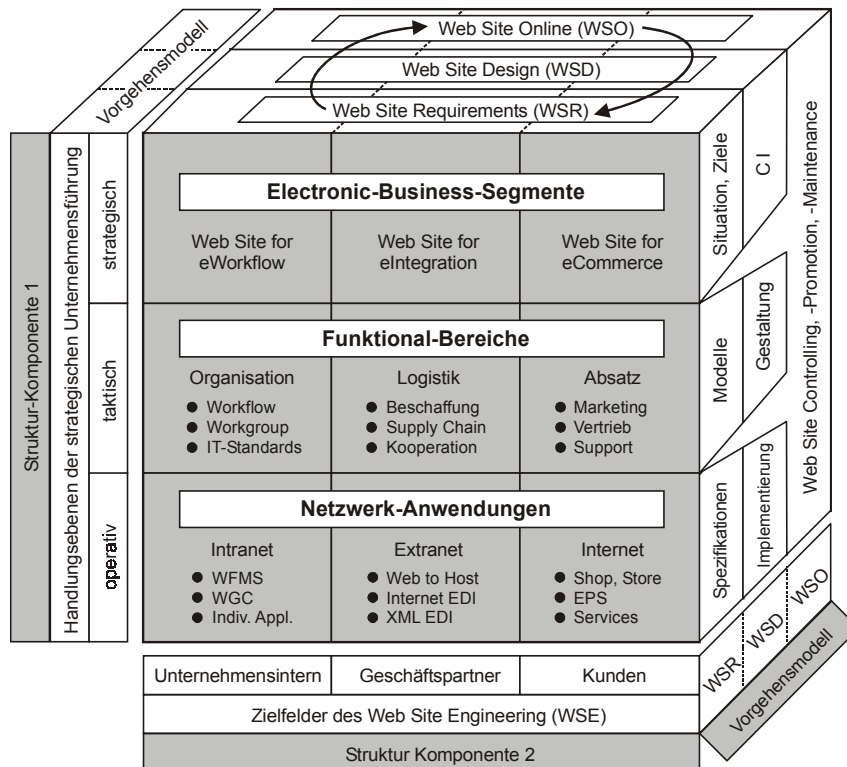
Vorgehensmodell

Web Site Online (WSO)

Web Site Design (WSD)

Web Site Requirements (WSR)

Struktur-Komponente 1

Handlungsebenen der strategischen Unternehmensführung

strategisch

taktisch

operativ

Electronic-Business-Segmente

Web Site for eWorkflow

Web Site for eIntegration

Web Site for eCommerce

Funktional-Bereiche

Organisation
- Workflow
- Workgroup
- IT-Standards

Logistik
- Beschaffung
- Supply Chain
- Kooperation

Absatz
- Marketing
- Vertrieb
- Support

Netzwerk-Anwendungen

Intranet
- WFMS
- WGC
- Indiv. Appl.

Extranet
- Web to Host
- Internet EDI
- XML EDI

Internet
- Shop, Store
- EPS
- Services

Situation, Ziele

C I

Modelle

Gestaltung

Spezifikationen

Implementierung

Web Site Controlling, -Promotion, -Maintenance

WSR

WSD

WSO

Vorgehensmodell

| Unternehmensintern | Geschäftspartner | Kunden |
|---|---|---|

Zielfelder des Web Site Engineering (WSE)

Struktur Komponente 2